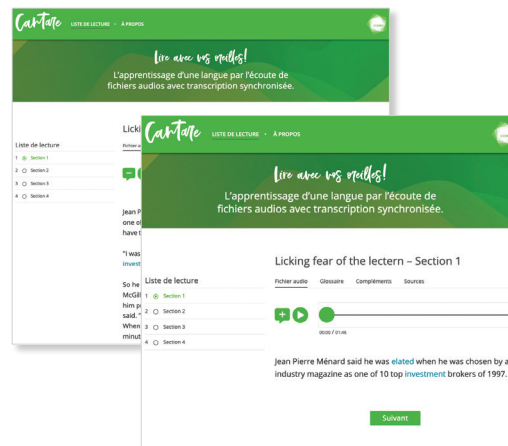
Cantare LISTE DE LECTURE • À PROPOS

Lire avec vos oreilles!
L'apprentissage d'une langue par l'écoute de fichiers audios avec transcription synchronisée.

Liste de lecture
1 Section 1
2 Section 2
3 Section 3
4 Section 4

Licki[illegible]
Fichier a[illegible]

Jean P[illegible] one o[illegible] have t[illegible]

"I was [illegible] invest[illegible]

So he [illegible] McGil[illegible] him p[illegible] said. "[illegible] When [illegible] minut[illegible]

Cantare LISTE DE LECTURE • À PROPOS

Lire avec vos oreilles!
L'apprentissage d'une langue par l'écoute de fichiers audios avec transcription synchronisée.

Liste de lecture
1 Section 1
2 Section 2
3 Section 3
4 Section 4

Licking fear of the lectern – Section 1

Fichier audio Glossaire Compléments Sources

00:00 / 01:46

Jean Pierre Ménard said he was elated when he was chosen by a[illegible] industry magazine as one of 10 top investment brokers of 1997.

Suivant